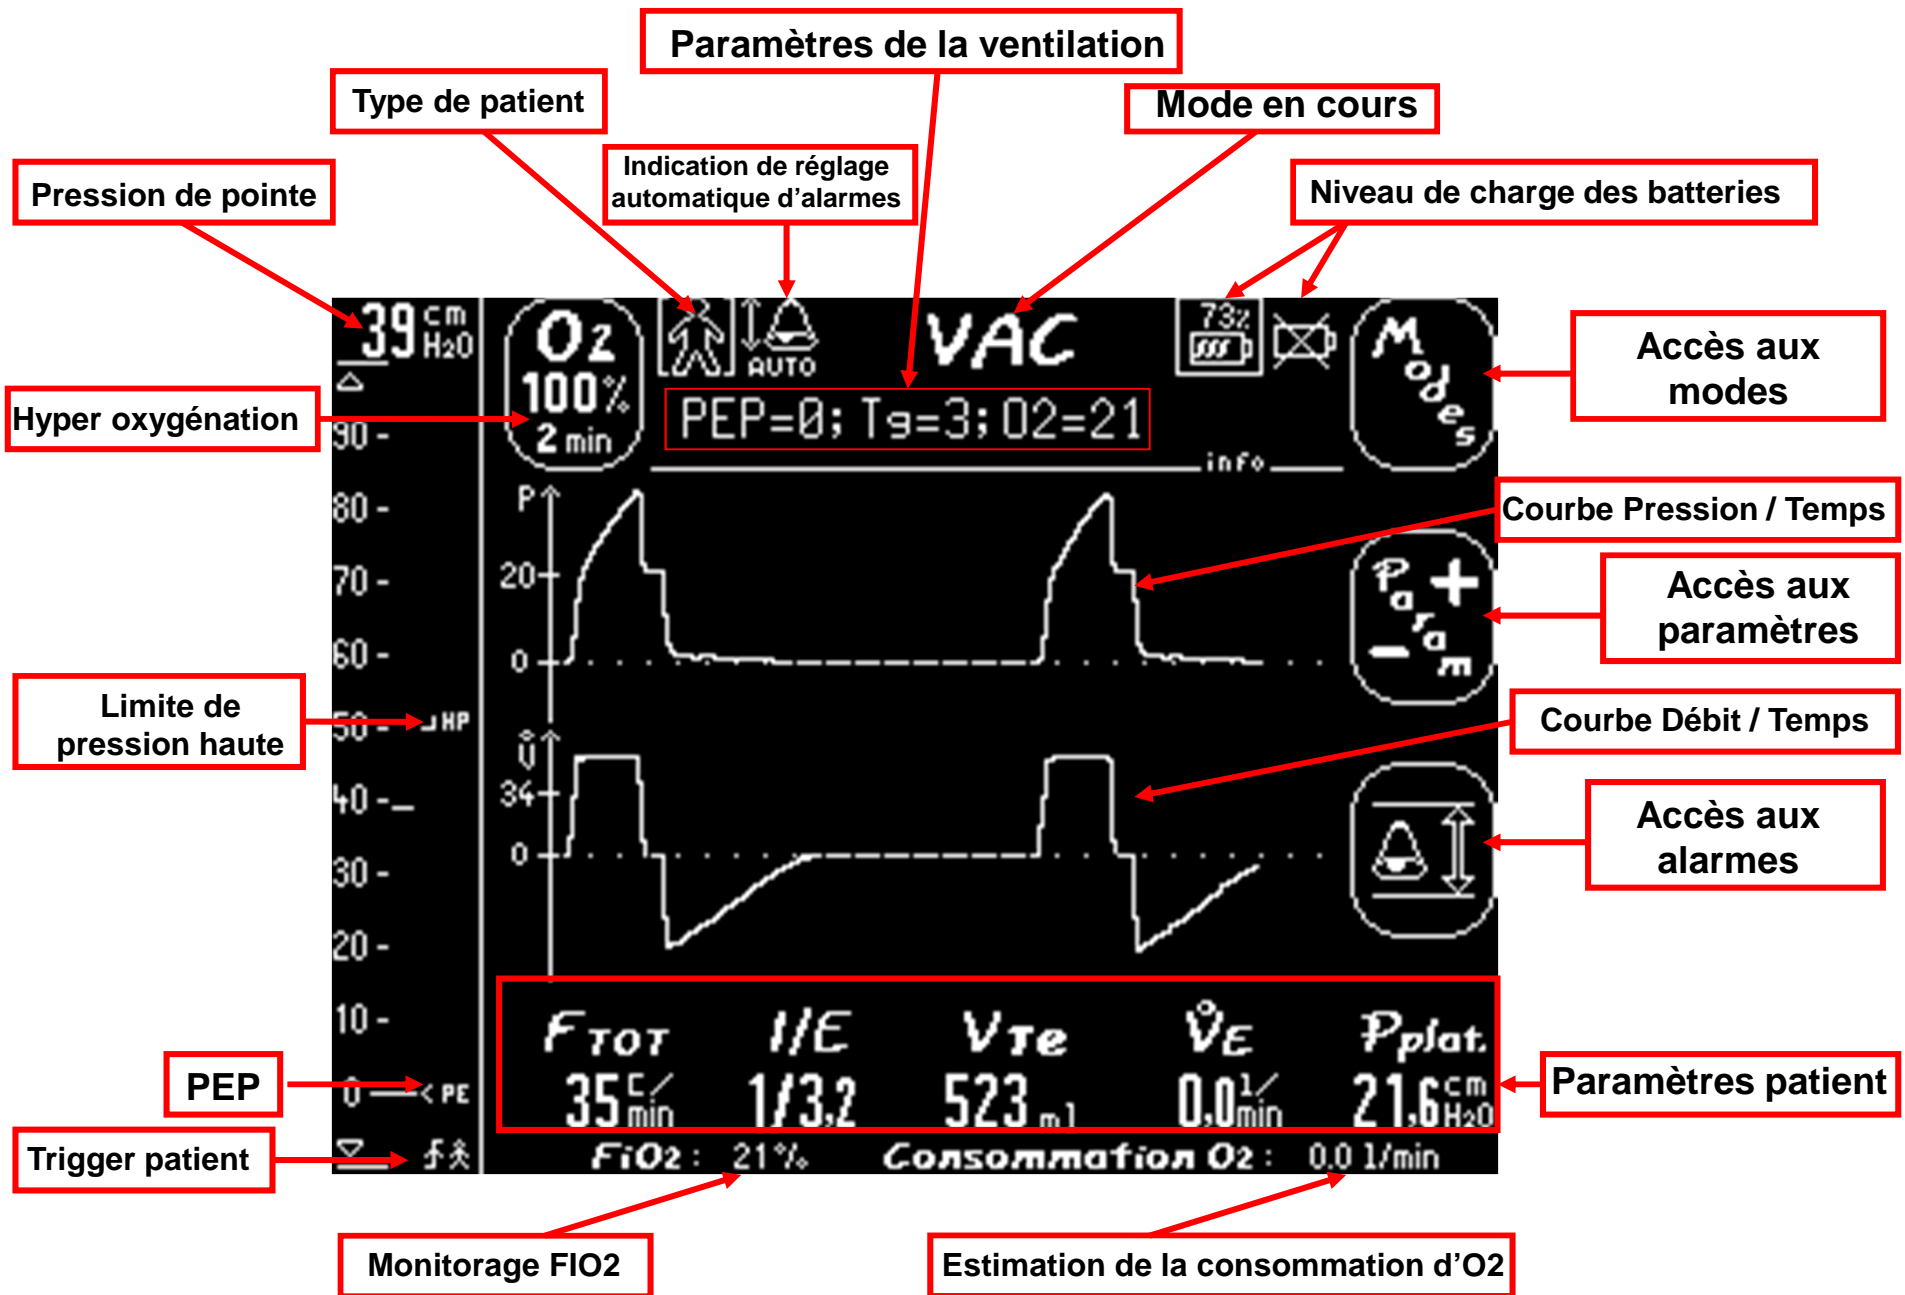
Paramètres de la ventilation

Type de patient

Mode en cours

Indication de réglage automatique d'alarmes

Pression de pointe

Niveau de charge des batteries

39 cm H2O

O2 100% 2 min

AUTO

VAC

73%

Modes

Accès aux modes

Hyper oxygénation

PEP=0; Tg=3; O2=21

info

90 -
80 -
70 -
60 -
50 -
40 -
30 -
20 -
10 -
0

P

20
0

Courbe Pression / Temps

Param + −

Accès aux paramètres

Limite de pression haute

HP

V̇

34
0

Courbe Débit / Temps

Accès aux alarmes

FTOT 35 c/min

I/E 1/3,2

VTe 523 ml

V̇E 0,0 l/min

Pplat. 21,6 cm H2O

PEP

PE

Paramètres patient

Trigger patient

FiO2 : 21%

Consommation O2 : 0,0 l/min

Monitorage FIO2

Estimation de la consommation d'O2